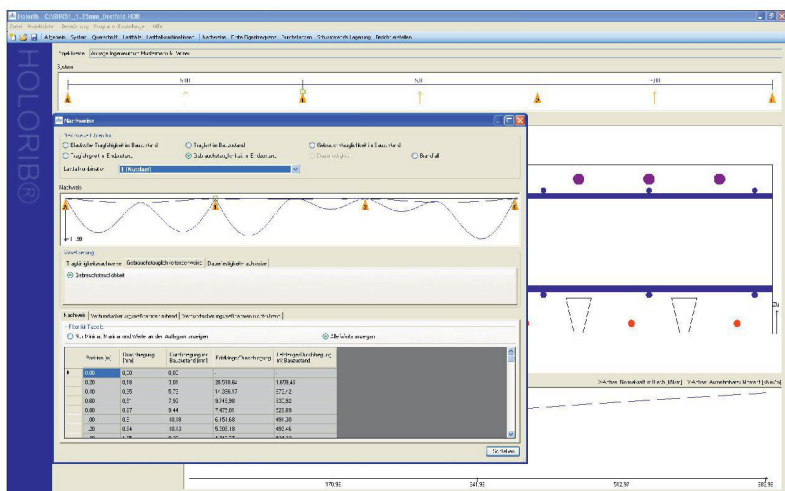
Holorib C:\SBR51_1.25mm_Deerfield.HOR

HOLORIB®

Projektname: Anlage Ingenieurbau Musterstraße, Muster

System

5,00

5,00

4,00

Nachweise

Nachweis auswählen

Elastische Tragfähigkeit im Bauzustand

Tragfähigkeit im Bauzustand

Gebrauchstauglichkeit im Bauzustand

Tragfähigkeit im Endzustand

Gebrauchstauglichkeit im Endzustand

Brandfall

Lastfallkombination: 1 (Nutzlast)

Nachweis

Auswertung

Tragfähigkeitsnachweise

Gebrauchstauglichkeitsnachweise

Dauerhaftigkeit, Schwinden

Durchbiegung

Nachweis

Ergebnis-Tabelle

Nur Minima, Maxima und Werte an den Auflagern anzeigen

Alle Werte anzeigen

| Position [m] | Durchbiegung [mm] | Durchbiegung im Bauzustand [mm] | Erhöhungs-Durchbiegung | Erhöhungs-Durchbiegung inkl. Bauzustand |
|---|---|---|---|---|
| 0,00 | 0,00 | 0,00 | - | - |
| 0,20 | 0,18 | 3,01 | 28.518,64 | 1.659,45 |
| 0,40 | 0,35 | 5,72 | 14.359,57 | 872,12 |
| 0,60 | 0,52 | 7,90 | 9.745,98 | 625,92 |
| 0,80 | 0,67 | 9,44 | 7.472,01 | 523,89 |
| 1,00 | 0,8 | 10,08 | 6.151,68 | 486,30 |
| 1,20 | 0,94 | 10,13 | 5.303,18 | 490,46 |

Schließen

370,90

341,90

582,97

382,90